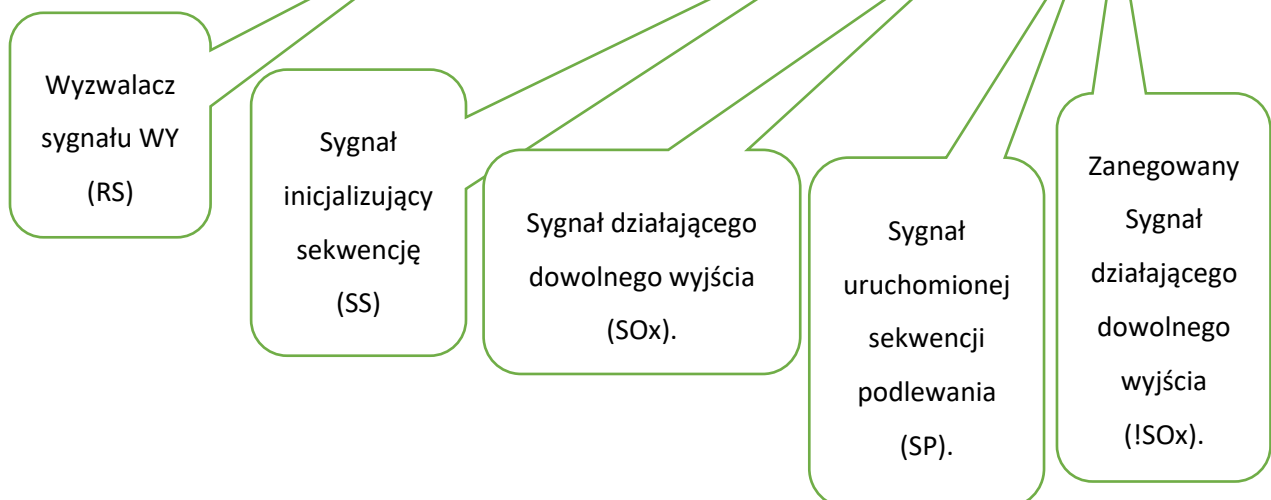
Wyzwalacz sygnału WY (RS)

Sygnał inicjalizujący sekwencję (SS)

Sygnał działającego dowolnego wyjścia (SOx).

Sygnał uruchomionej sekwencji podlewania (SP).

Zanegowany Sygnał działającego dowolnego wyjścia (!SOx).